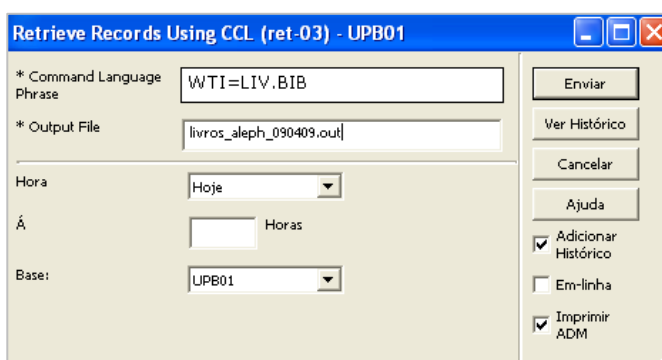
Retrieve Records Using CCL (ret-03) - UPB01

* Command Language Phrase
WTI=LIV.BIB

* Output File
livros_aleph_090409.out

Hora
Hoje

Á
Horas

Base:
UPB01

Enviar

Ver Histórico

Cancelar

Ajuda

Adicionar Histórico

Em-linha

Imprimir ADM